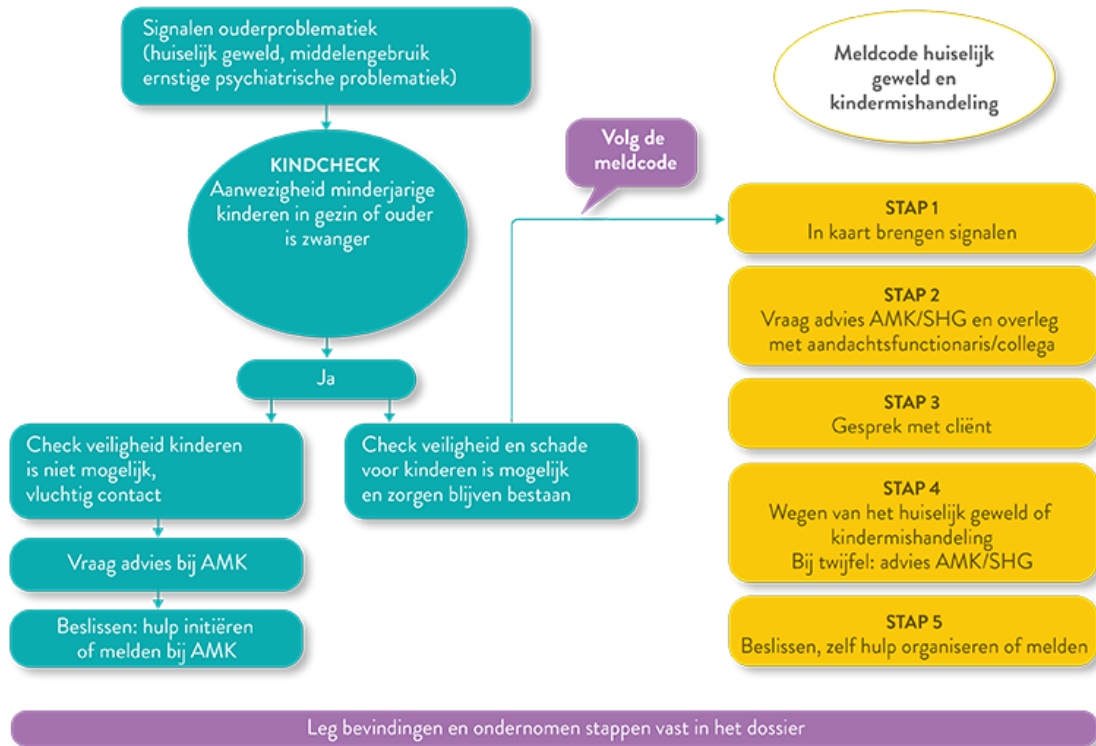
Signalen ouderproblematiek (huiselijk geweld, middelengebruik ernstige psychiatrische problematiek)

Meldcode huiselijk geweld en kindermishandeling

KINDCHECK
Aanwezigheid minderjarige kinderen in gezin of ouder is zwanger

Volg de meldcode

Ja

Check veiligheid kinderen is niet mogelijk, vluchtig contact

Vraag advies bij AMK

Beslissen: hulp initiëren of melden bij AMK

Check veiligheid en schade voor kinderen is mogelijk en zorgen blijven bestaan

STAP 1
In kaart brengen signalen

STAP 2
Vraag advies AMK/SHG en overleg met aandachtsfunctionaris/collega

STAP 3
Gesprek met cliënt

STAP 4
Wegen van het huiselijk geweld of kindermishandeling
Bij twijfel: advies AMK/SHG

STAP 5
Beslissen, zelf hulp organiseren of melden

Leg bevindingen en ondernomen stappen vast in het dossier